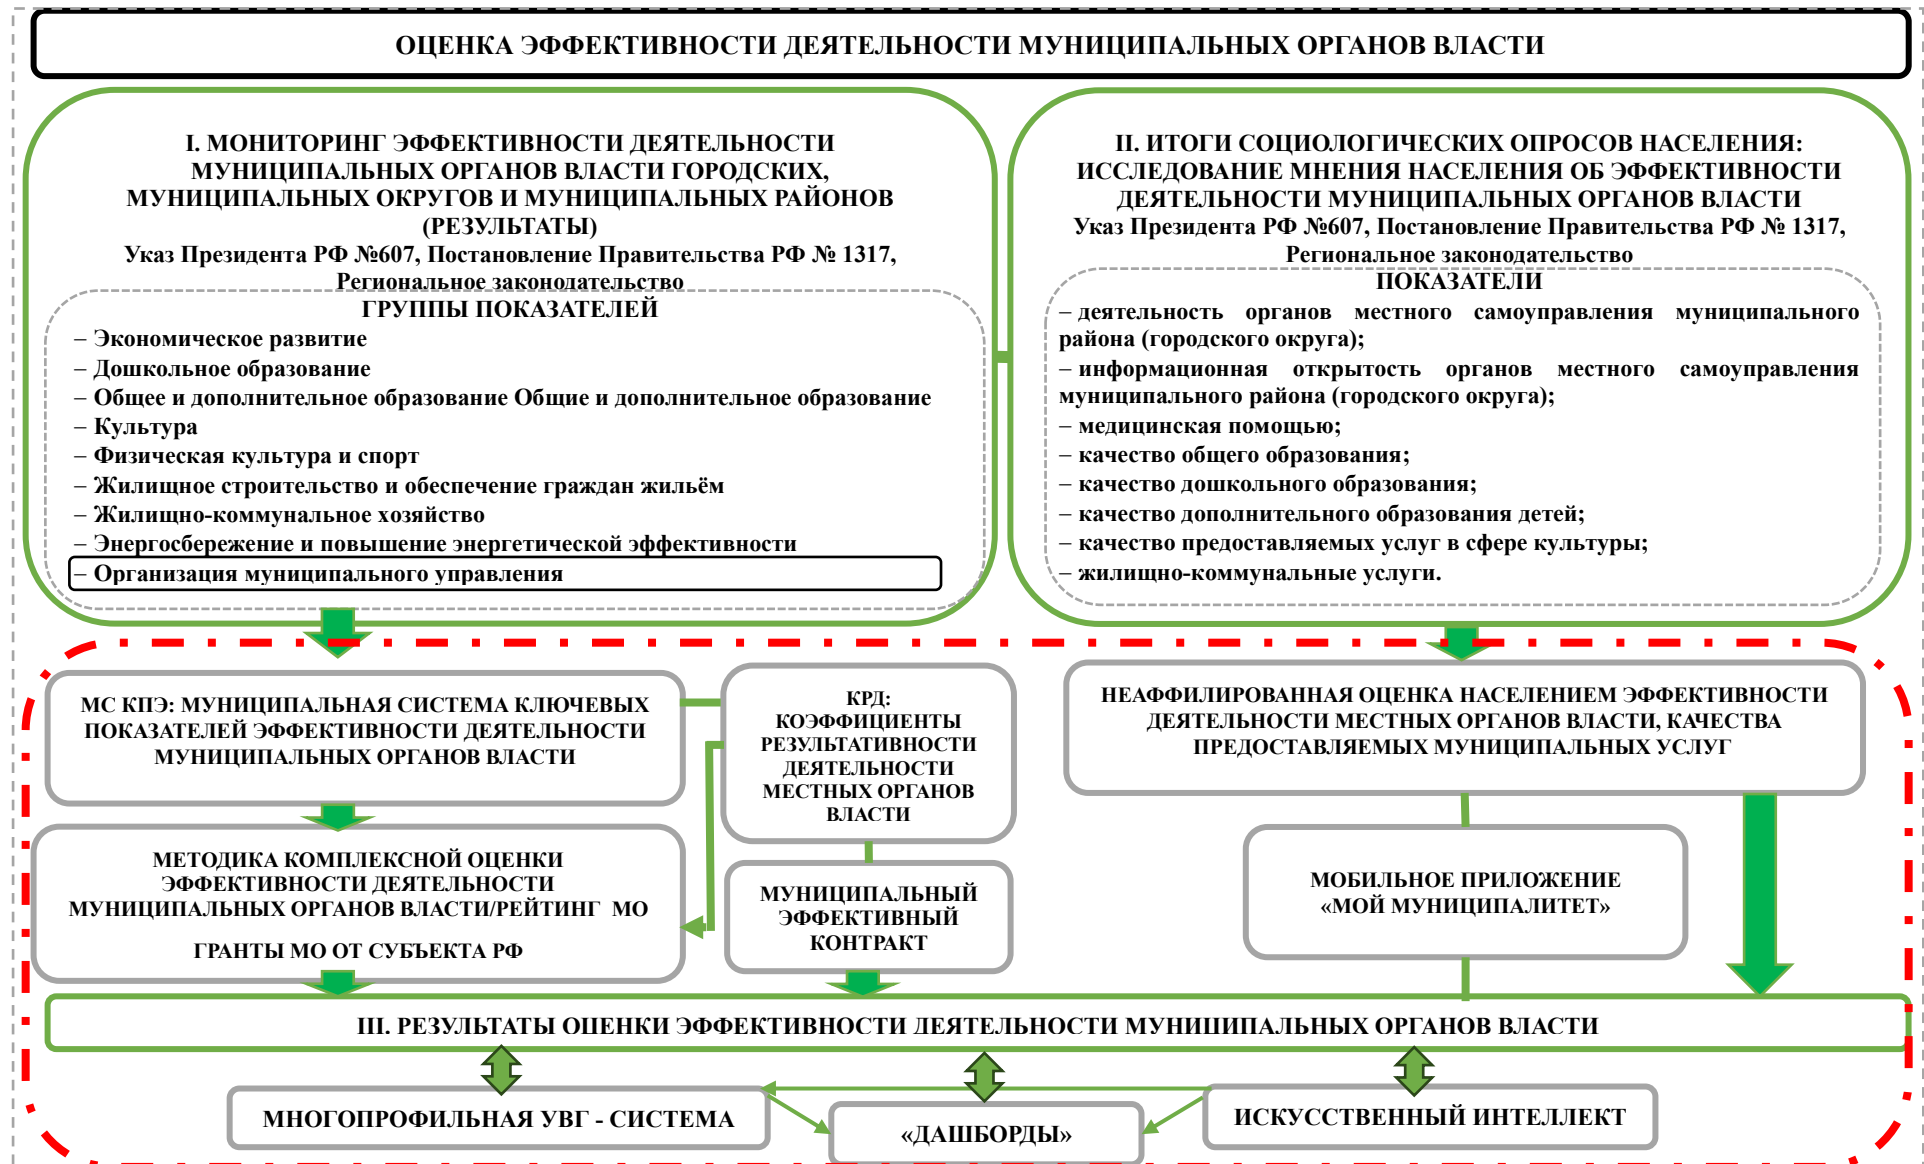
ОЦЕНКА ЭФФЕКТИВНОСТИ ДЕЯТЕЛЬНОСТИ МУНИЦИПАЛЬНЫХ ОРГАНОВ ВЛАСТИ

I. МОНИТОРИНГ ЭФФЕКТИВНОСТИ ДЕЯТЕЛЬНОСТИ МУНИЦИПАЛЬНЫХ ОРГАНОВ ВЛАСТИ ГОРОДСКИХ, МУНИЦИПАЛЬНЫХ ОКРУГОВ И МУНИЦИПАЛЬНЫХ РАЙОНОВ (РЕЗУЛЬТАТЫ)
Указ Президента РФ №607, Постановление Правительства РФ № 1317, Региональное законодательство

ГРУППЫ ПОКАЗАТЕЛЕЙ
– Экономическое развитие
– Дошкольное образование
– Общее и дополнительное образование Общие и дополнительное образование
– Культура
– Физическая культура и спорт
– Жилищное строительство и обеспечение граждан жильём
– Жилищно-коммунальное хозяйство
– Энергосбережение и повышение энергетической эффективности
– Организация муниципального управления

II. ИТОГИ СОЦИОЛОГИЧЕСКИХ ОПРОСОВ НАСЕЛЕНИЯ: ИССЛЕДОВАНИЕ МНЕНИЯ НАСЕЛЕНИЯ ОБ ЭФФЕКТИВНОСТИ ДЕЯТЕЛЬНОСТИ МУНИЦИПАЛЬНЫХ ОРГАНОВ ВЛАСТИ
Указ Президента РФ №607, Постановление Правительства РФ № 1317, Региональное законодательство

ПОКАЗАТЕЛИ
– деятельность органов местного самоуправления муниципального района (городского округа);
– информационная открытость органов местного самоуправления муниципального района (городского округа);
– медицинская помощью;
– качество общего образования;
– качество дошкольного образования;
– качество дополнительного образования детей;
– качество предоставляемых услуг в сфере культуры;
– жилищно-коммунальные услуги.

МС КПЭ: МУНИЦИПАЛЬНАЯ СИСТЕМА КЛЮЧЕВЫХ ПОКАЗАТЕЛЕЙ ЭФФЕКТИВНОСТИ ДЕЯТЕЛЬНОСТИ МУНИЦИПАЛЬНЫХ ОРГАНОВ ВЛАСТИ

КРД: КОЭФФИЦИЕНТЫ РЕЗУЛЬТАТИВНОСТИ ДЕЯТЕЛЬНОСТИ МЕСТНЫХ ОРГАНОВ ВЛАСТИ

НЕАФФИЛИРОВАННАЯ ОЦЕНКА НАСЕЛЕНИЕМ ЭФФЕКТИВНОСТИ ДЕЯТЕЛЬНОСТИ МЕСТНЫХ ОРГАНОВ ВЛАСТИ, КАЧЕСТВА ПРЕДОСТАВЛЯЕМЫХ МУНИЦИПАЛЬНЫХ УСЛУГ

МЕТОДИКА КОМПЛЕКСНОЙ ОЦЕНКИ ЭФФЕКТИВНОСТИ ДЕЯТЕЛЬНОСТИ МУНИЦИПАЛЬНЫХ ОРГАНОВ ВЛАСТИ/РЕЙТИНГ МО

ГРАНТЫ МО ОТ СУБЪЕКТА РФ

МУНИЦИПАЛЬНЫЙ ЭФФЕКТИВНЫЙ КОНТРАКТ

МОБИЛЬНОЕ ПРИЛОЖЕНИЕ «МОЙ МУНИЦИПАЛИТЕТ»

III. РЕЗУЛЬТАТЫ ОЦЕНКИ ЭФФЕКТИВНОСТИ ДЕЯТЕЛЬНОСТИ МУНИЦИПАЛЬНЫХ ОРГАНОВ ВЛАСТИ

МНОГОПРОФИЛЬНАЯ УВГ - СИСТЕМА

«ДАШБОРДЫ»

ИСКУССТВЕННЫЙ ИНТЕЛЛЕКТ